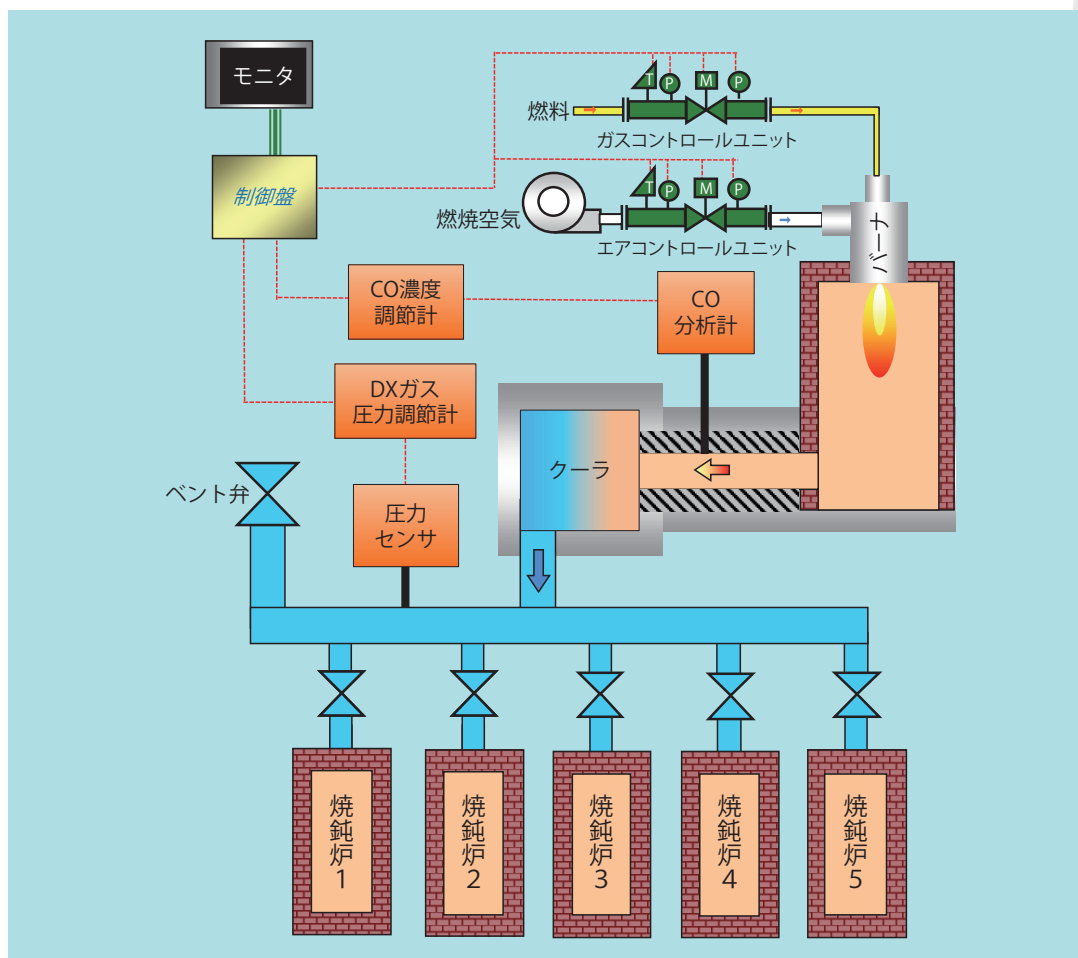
モニタ

制御盤

T P M P

燃料

ガスコントロールユニット

T P M P

燃焼空気

エアコントロールユニット

バーナ

CO濃度
調節計

CO
分析計

DXガス
圧力調節計

ベント弁

圧力
センサ

クーラ

焼鈍炉1

焼鈍炉2

焼鈍炉3

焼鈍炉4

焼鈍炉5